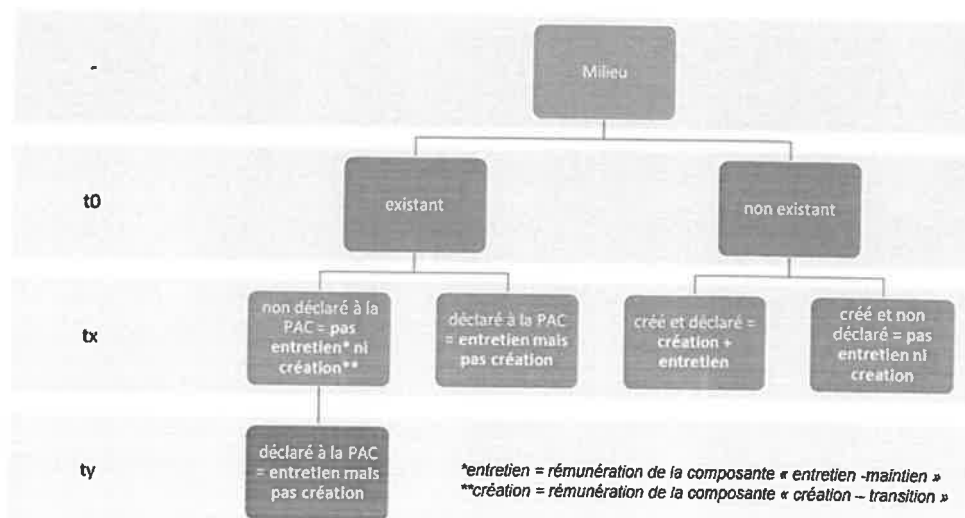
-

Milieu

t0

existant

non existant

tx

non déclaré à la PAC = pas entretien* ni création**

déclaré à la PAC = entretien mais pas création

créé et déclaré = création + entretien

créé et non déclaré = pas entretien ni creation

ty

déclaré à la PAC = entretien mais pas création

*entretien = rémunération de la composante « entretien -maintien »
**création = rémunération de la composante « création – transition »